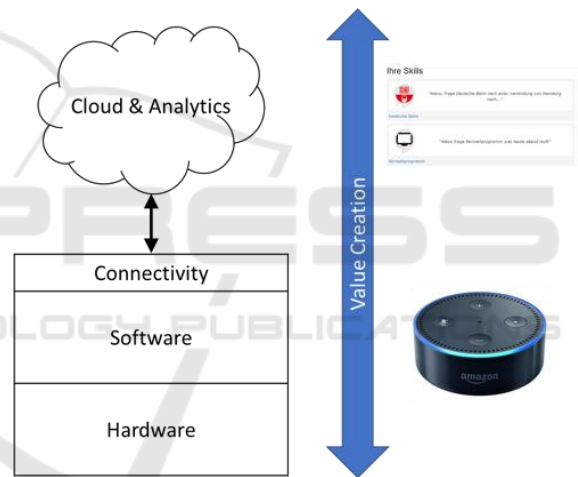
Cloud & Analytics

Connectivity

Software

Hardware

Value Creation

Ihre Skills

"Alexa, frage Deutsche Bahn nach einer Verbindung von Hamburg nach..."

Deutsche Bahn

"Alexa frage Fernsehprogramm was heute abend läuft"

Fernsehprogramm

amazon

PRESS

OLOGY PUBLICATIONS